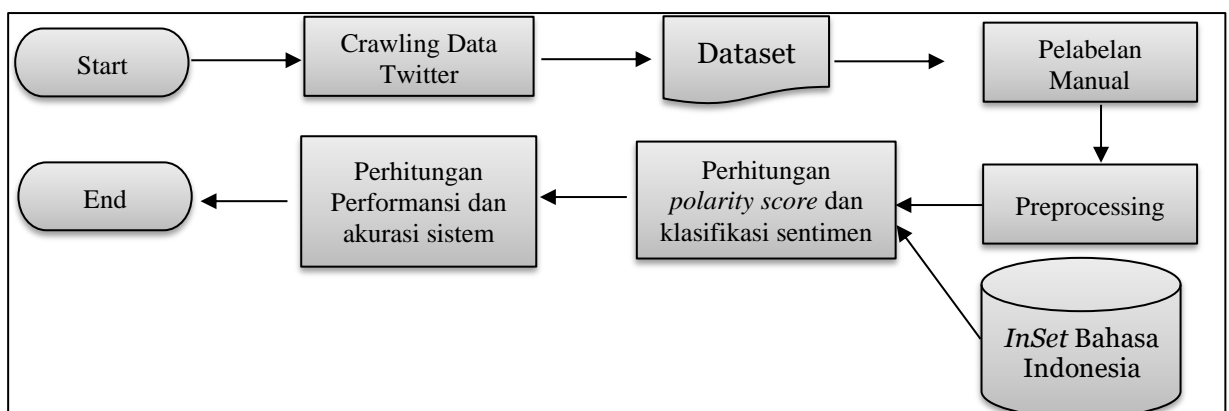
Start

Crawling Data Twitter

Dataset

Pelabelan Manual

Preprocessing

Perhitungan *polarity score* dan klasifikasi sentimen

*InSet* Bahasa Indonesia

Perhitungan Performansi dan akurasi sistem

End